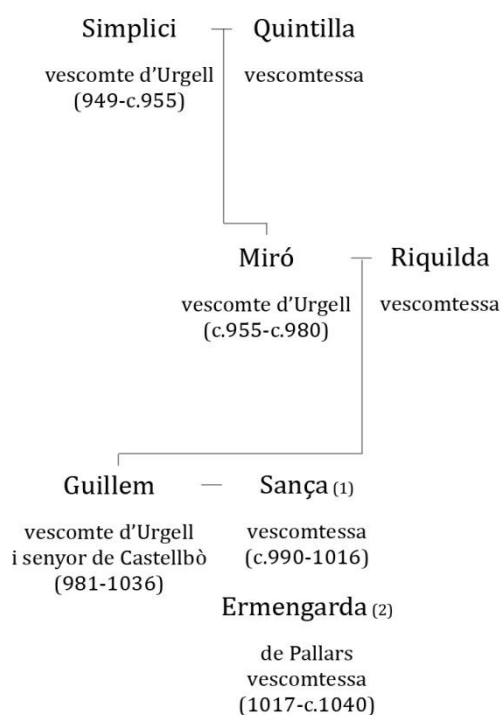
Simplici — Quintilla

vescomte d'Urgell (949-c.955)

vescomtessa

Miró — Riquilda

vescomte d'Urgell (c.955-c.980)

vescomtessa

Guillem — Sança (1)

vescomte d'Urgell i senyor de Castellbò (981-1036)

vescomtessa (c.990-1016)

Ermengarda (2)

de Pallars vescomtessa (1017-c.1040)